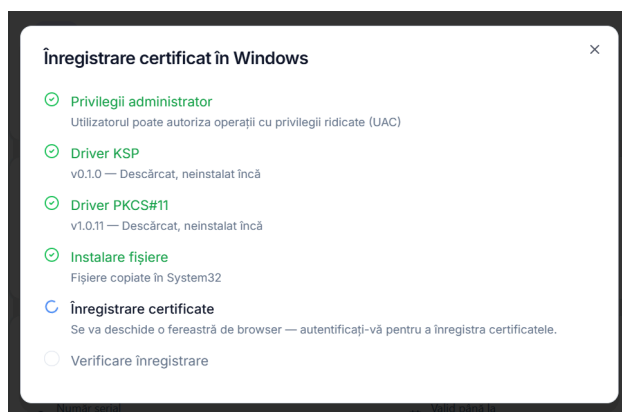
Înregistrare certificat în Windows

×

Privilegii administrator
Utilizatorul poate autoriza operații cu privilegii ridicate (UAC)

Driver KSP
v0.1.0 — Descărcat, neinstalat încă

Driver PKCS#11
v1.0.11 — Descărcat, neinstalat încă

Instalare fișiere
Fișiere copiate în System32

Înregistrare certificate
Se va deschide o fereastră de browser — autentificați-vă pentru a înregistra certificatele.

Verificare înregistrare

Număr serial

Valid până la